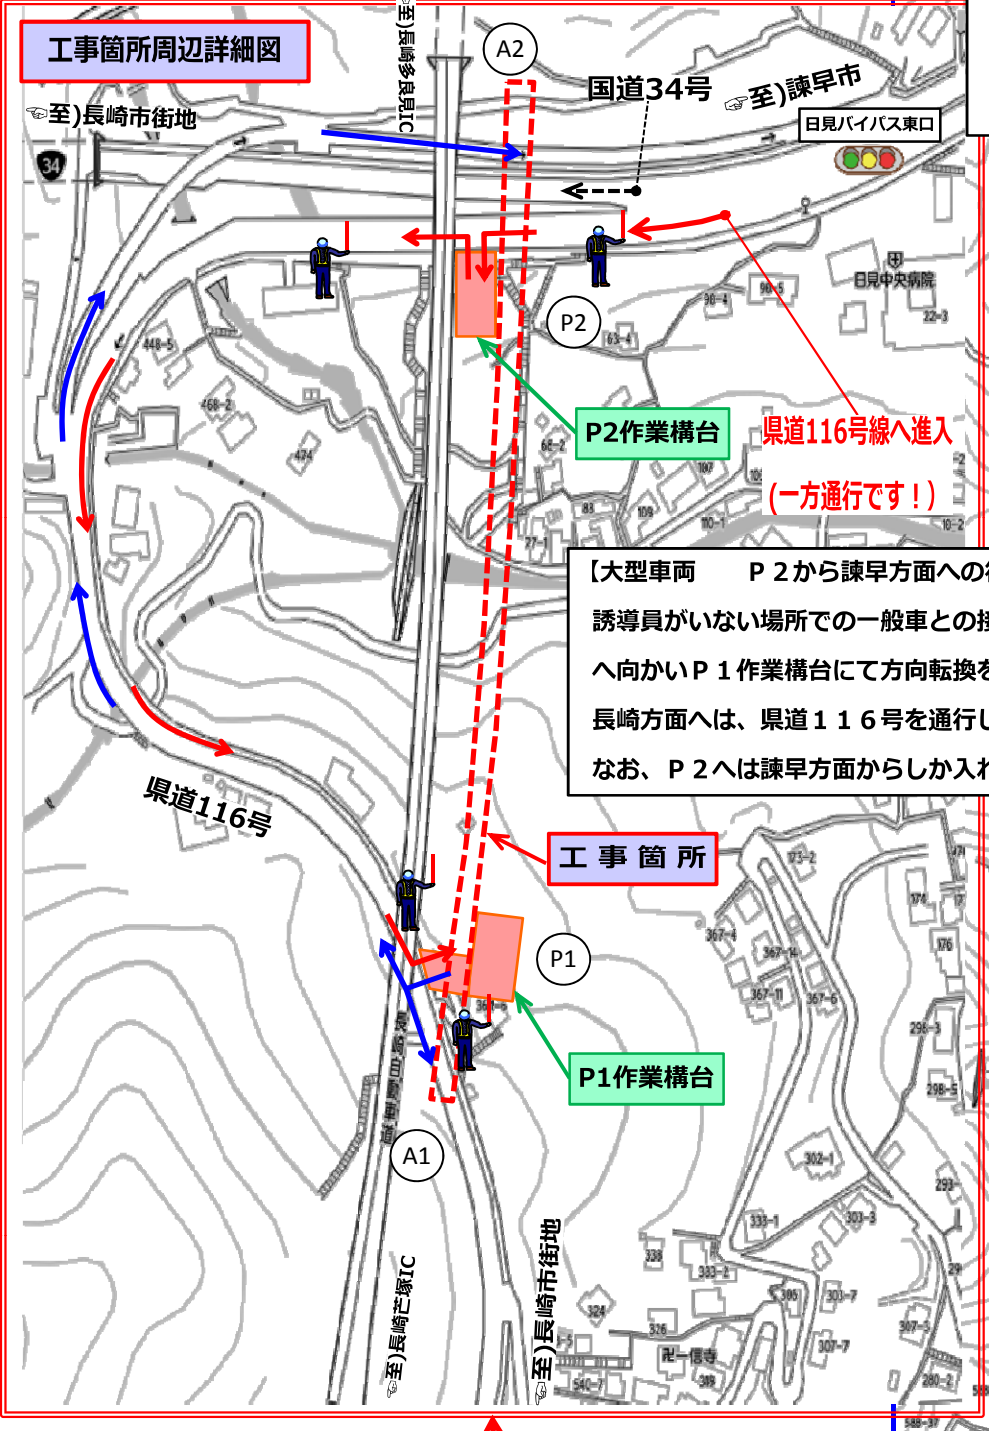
工事箇所周辺詳細図

☜至)長崎市街地

至)長崎多良見IC

A2

国道34号

☜至)諫早市

日見バイパス東口

34

日見中央病院

P2

P2作業構台

県道116号線へ進入

(一方通行です!)

【大型車両　P２から諫早方面への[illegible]
誘導員がいない場所での一般車との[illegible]
へ向かいＰ１作業構台にて方向転換を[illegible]
長崎方面へは、県道１１６号を通行し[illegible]
なお、Ｐ２へは諫早方面からしか入れ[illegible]

県道116号

工 事 箇 所

P1

P1作業構台

A1

至)長崎芒塚IC

至)長崎市街地